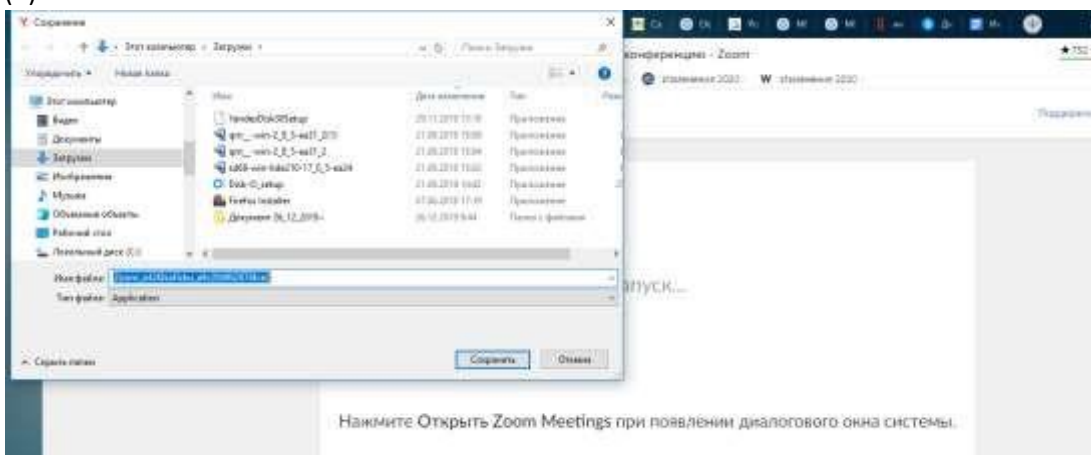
Сохранение

Этот компьютер › Загрузки ›

Поиск: Загрузки

Упорядочить ▾ Новая папка

Этот компьютер
Видео
Документы
Загрузки
Изображения
Музыка
Объемные объекты
Рабочий стол
Локальный диск (C:)

Имя | Дата изменения | Тип
YandexDiskSetup | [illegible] | Приложение
gtk_-win-2_8_5-ea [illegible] | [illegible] | Приложение
gtk_-win-2_8_5-ea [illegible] | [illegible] | Приложение
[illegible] | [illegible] | Приложение
Disk-O_setup | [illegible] | Приложение
Firefox Installer | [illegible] | Приложение
Документ 26_12_2019 | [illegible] | Папка с файлами

Имя файла: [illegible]
Тип файла: Application

Скрыть папки

Сохранить | Отмена

конференцию - Zoom

упражнения 2020 W упражнения 2020

апуск...

Нажмите Открыть Zoom Meetings при появлении диалогового окна системы.